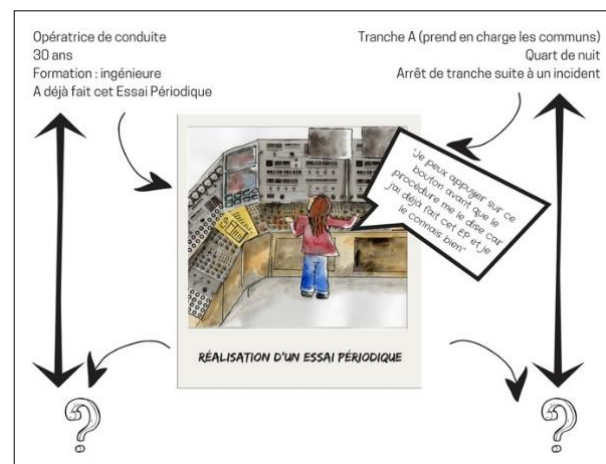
Opératrice de conduite
30 ans
Formation : ingénieure
A déjà fait cet Essai Périodique

Tranche A (prend en charge les communs)
Quart de nuit
Arrêt de tranche suite à un incident

"Je peux appuyer sur ce bouton avant que la procédure me le dise car j'ai déjà fait cet EP et je le connais bien"

RÉALISATION D'UN ESSAI PÉRIODIQUE

?

?